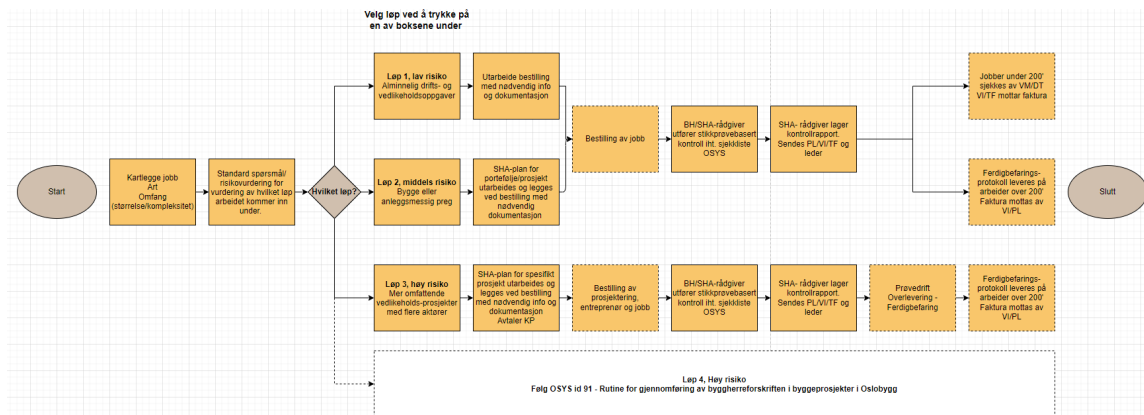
Velg løp ved å trykke på en av boksene under

Start

Kartlegge jobb
Art
Omfang
(størrelse/kompleksitet)

Standard spørsmål/ risikovurdering for vurdering av hvilket løp arbeidet kommer inn under.

Hvilket løp?

**Løp 1, lav risiko**
Alminnelig drifts- og vedlikeholdsoppgaver

Utarbeide bestilling med nødvendig info og dokumentasjon

**Løp 2, middels risiko**
Bygge eller anleggsmessig preg

SHA-plan for portefølje/prosjekt utarbeides og legges ved bestilling med nødvendig dokumentasjon

Bestilling av jobb

BH/SHA-rådgiver utfører stikkprøvebasert kontroll iht. sjekkliste OSYS

SHA- rådgiver lager kontrollrapport. Sendes PL/VI/TF og leder

Jobber under 200' sjekkes av VM/DT VI/TF mottar faktura

Ferdigbefarings-protokoll leveres på arbeider over 200' Faktura mottas av VI/PL

Slutt

**Løp 3, høy risiko**
Mer omfattende vedlikeholds-prosjekter med flere aktører

SHA-plan for spesifikt prosjekt utarbeides og legges ved bestilling med nødvendig info og dokumentasjon
Avtaler KP

Bestilling av prosjektering, entreprenør og jobb

BH/SHA-rådgiver utfører stikkprøvebasert kontroll iht. sjekkliste OSYS

SHA- rådgiver lager kontrollrapport. Sendes PL/VI/TF og leder

Prøvedrift
Overlevering -
Ferdigbefaring

Ferdigbefarings-protokoll leveres på arbeider over 200' Faktura mottas av VI/PL

Løp 4, Høy risiko
Følg OSYS id 91 - Rutine for gjennomføring av byggherreforskriften i byggeprosjekter i Oslobygg